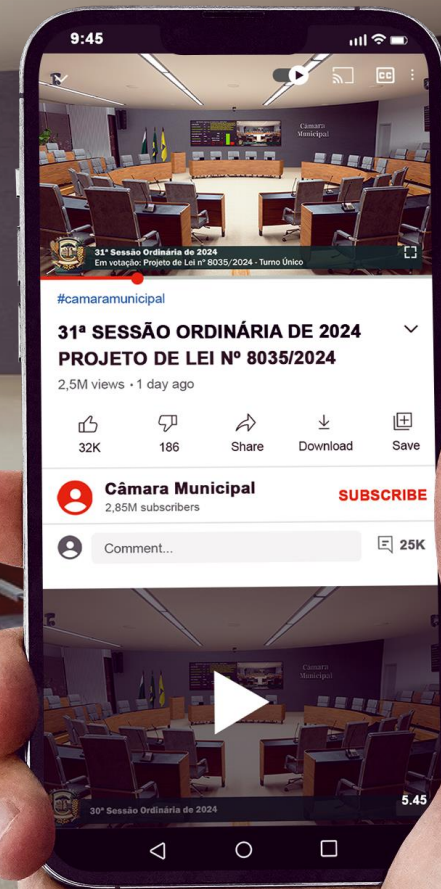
9:45

CC

Câmara Municipal

31ª Sessão Ordinária de 2024
Em votação: Projeto de Lei nº 8035/2024 - Turno Único

#camaramunicipal

31ª SESSÃO ORDINÁRIA DE 2024
PROJETO DE LEI Nº 8035/2024

2,5M views • 1 day ago

32K
186
Share
Download
Save

Câmara Municipal
2,85M subscribers
SUBSCRIBE

Comment...
25K

Câmara Municipal

30ª Sessão Ordinária de 2024
5.45